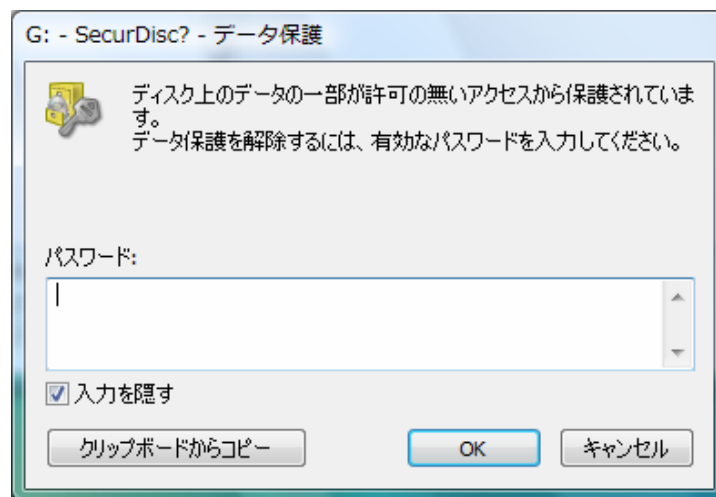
G: - SecurDisc? - データ保護

ディスク上のデータの一部が許可の無いアクセスから保護されています。
データ保護を解除するには、有効なパスワードを入力してください。

パスワード:

入力を隠す

クリップボードからコピー

OK

キャンセル